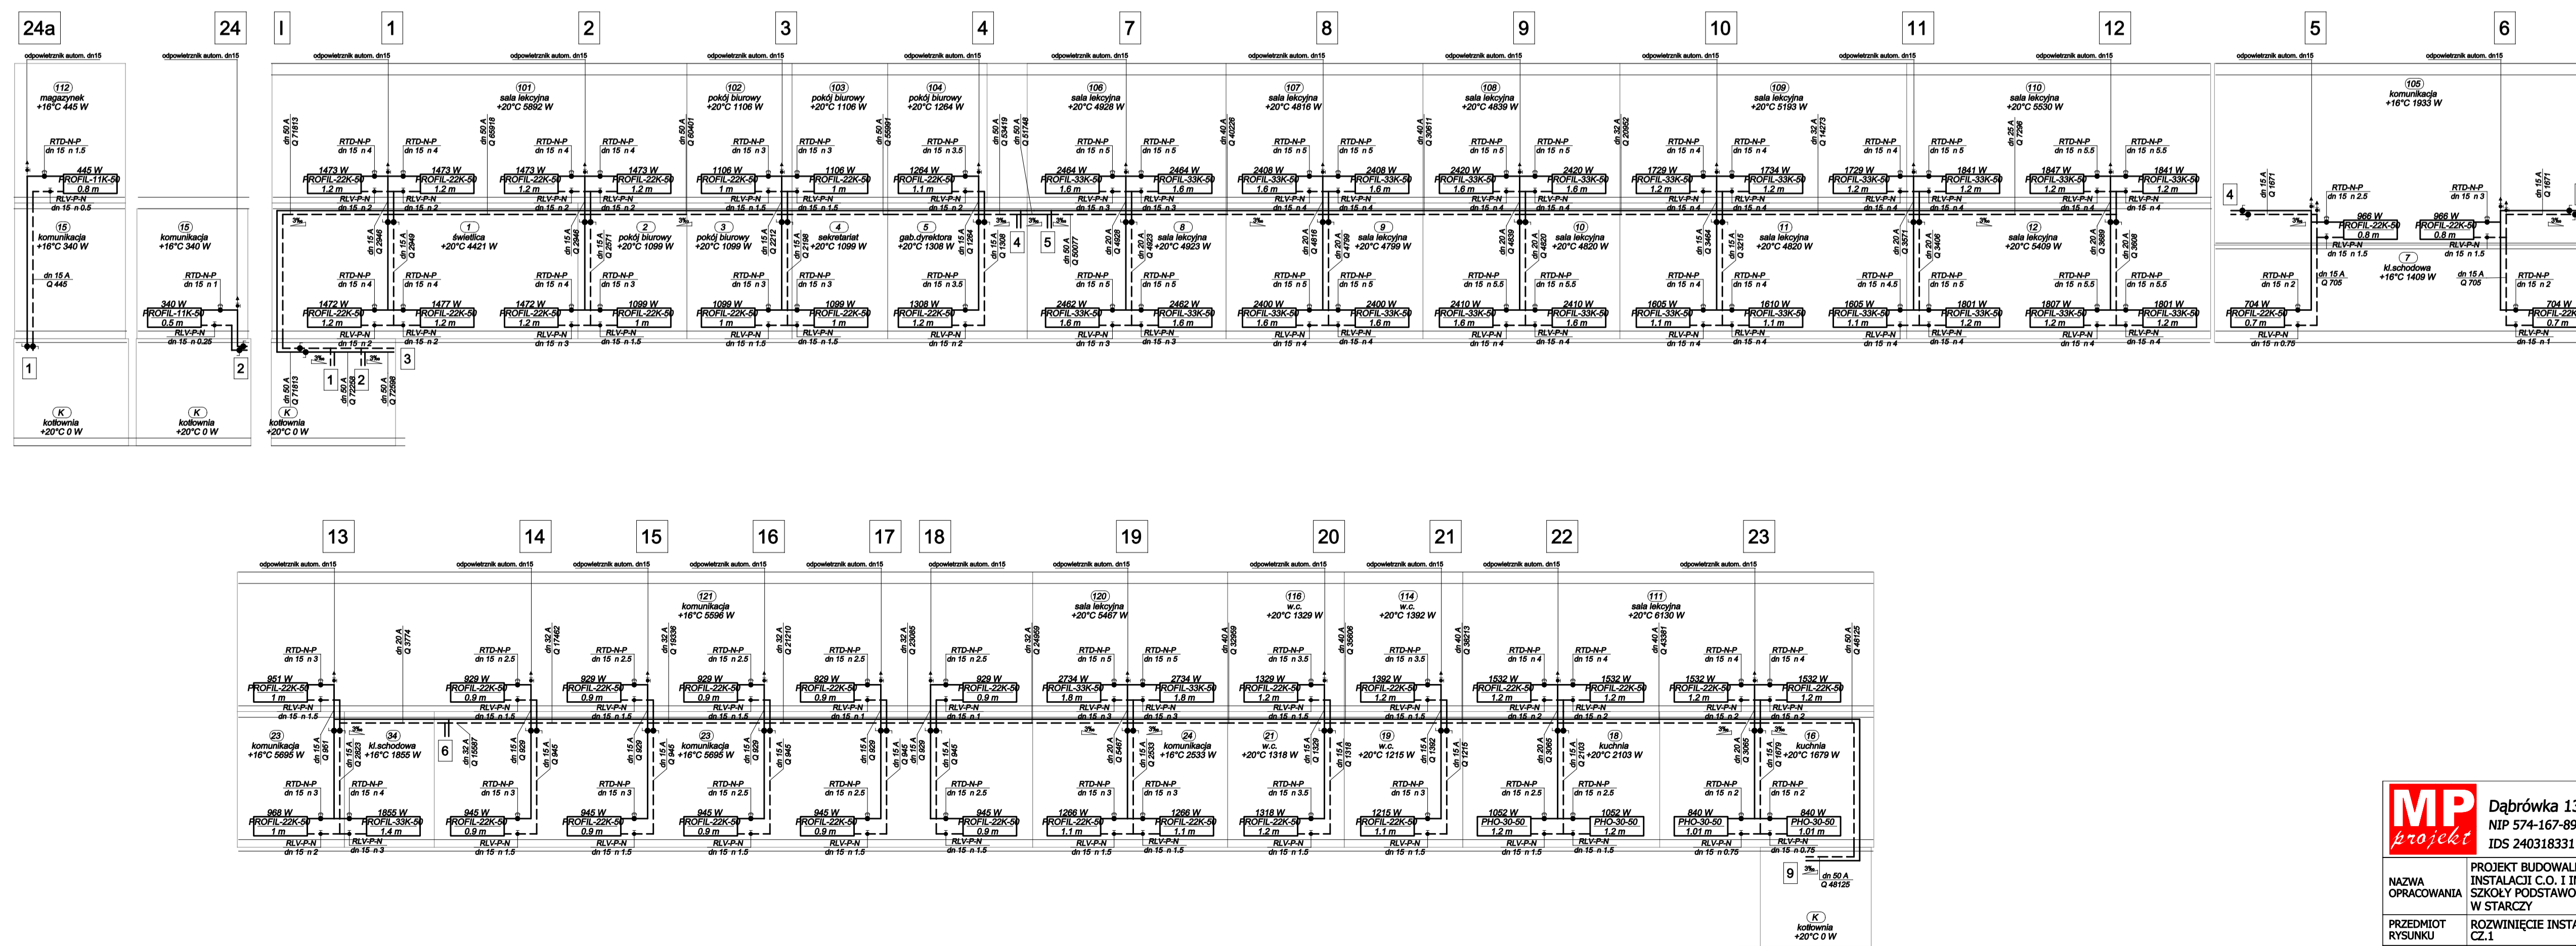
24a 24 I 1 2 3 4 7 8 9 10 11 12 5 6

odpowietrznik autom. dn15

(112) magazynek +16°C 445 W
RTD-N-P dn 15 n 1.5
445 W PROFIL-11K-50 0.8 m
RLV-P-N dn 15 n 0.5
(15) komunikacja +16°C 340 W
dn 15 A Q 445
1
(K) kotłownia +20°C 0 W

(15) komunikacja +16°C 340 W
RTD-N-P dn 15 n 1
340 W PROFIL-11K-50 0.5 m
RLV-P-N dn 15 n 0.25
2
(K) kotłownia +20°C 0 W

(101) sala lekcyjna +20°C 5892 W
(1) świetlica +20°C 4421 W
(2) pokój biurowy +20°C 1099 W
(102) pokój biurowy +20°C 1106 W
(3) pokój biurowy +20°C 1099 W
(103) pokój biurowy +20°C 1106 W
(4) sekretariat +20°C 1099 W
(104) pokój biurowy +20°C 1264 W
(5) gab.dyrektora +20°C 1308 W
(106) sala lekcyjna +20°C 4928 W
(8) sala lekcyjna +20°C 4923 W
(107) sala lekcyjna +20°C 4816 W
(9) sala lekcyjna +20°C 4799 W
(108) sala lekcyjna +20°C 4839 W
(10) sala lekcyjna +20°C 4820 W
(109) sala lekcyjna +20°C 5193 W
(11) sala lekcyjna +20°C 4820 W
(110) sala lekcyjna +20°C 5530 W
(12) sala lekcyjna +20°C 5409 W
(105) komunikacja +16°C 1933 W
(7) kl.schodowa +16°C 1409 W
(K) kotłownia +20°C 0 W

dn 50 A Q 71813
RTD-N-P dn 15 n 4
1473 W PROFIL-22K-50 1.2 m
RLV-P-N dn 15 n 2
1472 W PROFIL-22K-50 1.2 m
1477 W PROFIL-22K-50 1.2 m
1099 W PROFIL-22K-50 1 m
1106 W PROFIL-22K-50 1 m
1264 W PROFIL-22K-50 1.1 m
1308 W PROFIL-22K-50 1.2 m
2484 W PROFIL-33K-50 1.6 m
2462 W PROFIL-33K-50 1.6 m
2408 W PROFIL-33K-50 1.6 m
2400 W PROFIL-33K-50 1.6 m
2420 W PROFIL-33K-50 1.6 m
2410 W PROFIL-33K-50 1.6 m
1729 W PROFIL-33K-50 1.2 m
1734 W PROFIL-33K-50 1.2 m
1605 W PROFIL-33K-50 1.1 m
1610 W PROFIL-33K-50 1.1 m
1841 W PROFIL-33K-50 1.2 m
1847 W PROFIL-33K-50 1.2 m
1801 W PROFIL-33K-50 1.2 m
1807 W PROFIL-33K-50 1.2 m
966 W PROFIL-22K-50 0.8 m
704 W PROFIL-22K-50 0.7 m
dn 15 A Q 705

13 14 15 16 17 18 19 20 21 22 23

(121) komunikacja +16°C 5596 W
(23) komunikacja +16°C 5695 W
(34) kl.schodowa +16°C 1855 W
(23) komunikacja +16°C 5695 W
(120) sala lekcyjna +20°C 5487 W
(24) komunikacja +16°C 2533 W
(116) w.c. +20°C 1329 W
(21) w.c. +20°C 1318 W
(114) w.c. +20°C 1392 W
(19) w.c. +20°C 1215 W
(111) sala lekcyjna +20°C 6130 W
(18) kuchnia +20°C 2103 W
(16) kuchnia +20°C 1679 W
951 W PROFIL-22K-50 1 m
968 W PROFIL-22K-50 1 m
1855 W PROFIL-33K-50 1.4 m
929 W PROFIL-22K-50 0.9 m
945 W PROFIL-22K-50 0.9 m
2734 W PROFIL-33K-50 1.8 m
1266 W PROFIL-22K-50 1.1 m
1329 W PROFIL-22K-50 1.2 m
1318 W PROFIL-22K-50 1.2 m
1392 W PROFIL-22K-50 1.2 m
1215 W PROFIL-22K-50 1.1 m
1532 W PROFIL-22K-50 1.2 m
1052 W PHO-30-50 1.2 m
840 W PHO-30-50 1.01 m
9 dn 50 A Q 48125
(K) kotłownia +20°C 0 W

MP projekt
Dąbrówka 13
NIP 574-167-89
IDS 240318331

| NAZWA OPRACOWANIA | PROJEKT BUDOWAL INSTALACJI C.O. I I SZKOŁY PODSTAWO W STARCZY |
|---|---|
| PRZEDMIOT RYSUNKU | ROZWINIĘCIE INSTA CZ.1 |